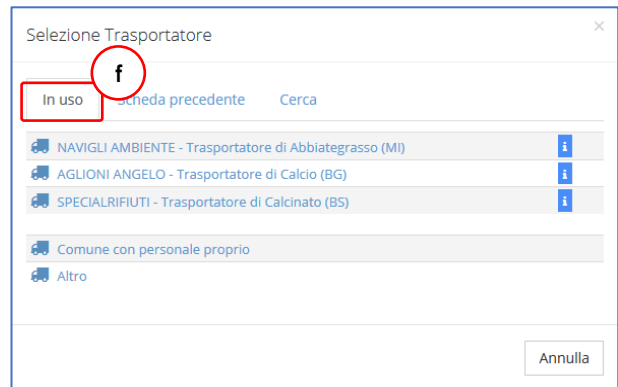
Selezione Trasportatore

×

f

In uso

Scheda precedente

Cerca

NAVIGLI AMBIENTE - Trasportatore di Abbiategrasso (MI)

i

AGLIONI ANGELO - Trasportatore di Calcio (BG)

i

SPECIALRIFIUTI - Trasportatore di Calcinato (BS)

i

Comune con personale proprio

Altro

Annulla